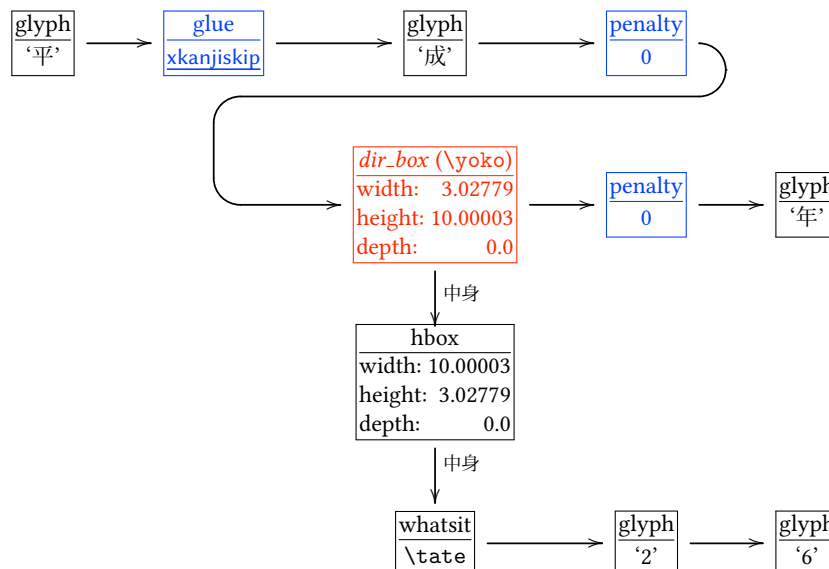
glyph
'平'

glue
xkanjiskip

glyph
'成'

penalty
0

*dir_box* (\yoko)
width: 3.02779
height: 10.00003
depth: 0.0

penalty
0

glyph
'年'

中身

hbox
width: 10.00003
height: 3.02779
depth: 0.0

中身

whatsit
\tate

glyph
'2'

glyph
'6'